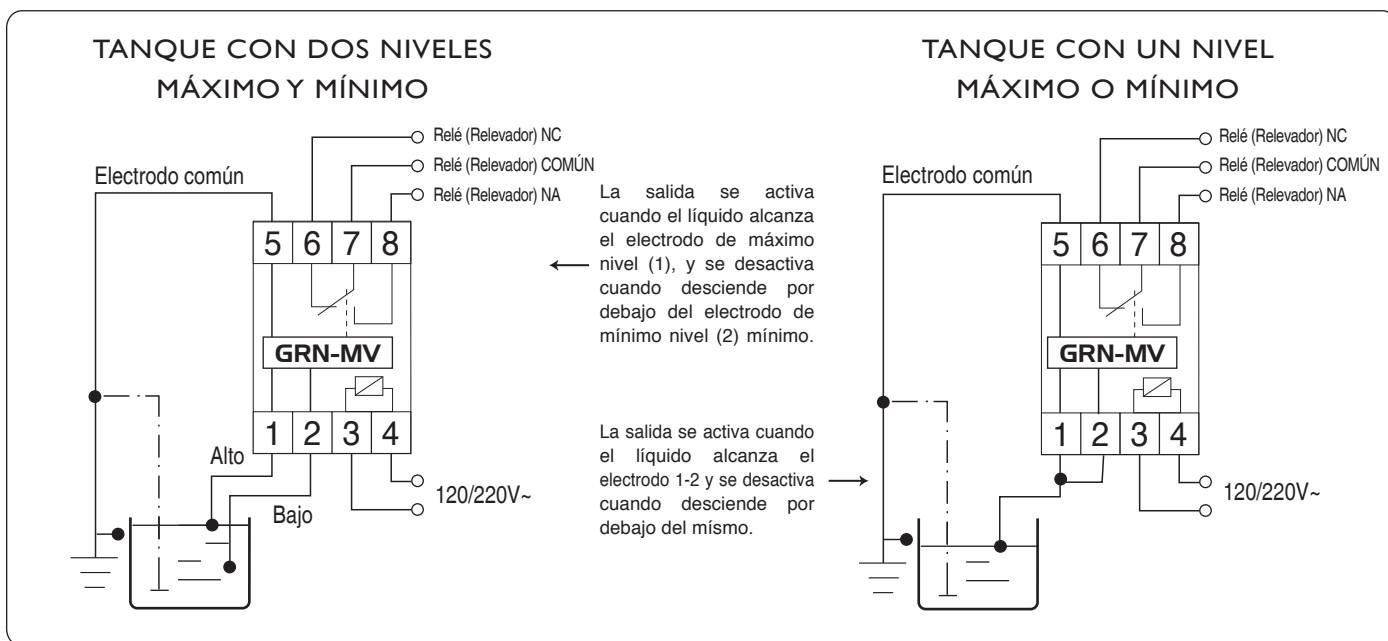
TANQUE CON DOS NIVELES
MÁXIMO Y MÍNIMO

Relé (Relevador) NC
Relé (Relevador) COMÚN
Relé (Relevador) NA
Electrodo común

5 6 7 8

GRN-MV

1 2 3 4

Alto
Bajo
120/220V~

La salida se activa cuando el líquido alcanza el electrodo de máximo nivel (1), y se desactiva cuando desciende por debajo del electrodo de mínimo nivel (2) mínimo.

La salida se activa cuando el líquido alcanza el electrodo 1-2 y se desactiva cuando desciende por debajo del mísmo.

TANQUE CON UN NIVEL
MÁXIMO O MÍNIMO

Relé (Relevador) NC
Relé (Relevador) COMÚN
Relé (Relevador) NA
Electrodo común

5 6 7 8

GRN-MV

1 2 3 4

120/220V~